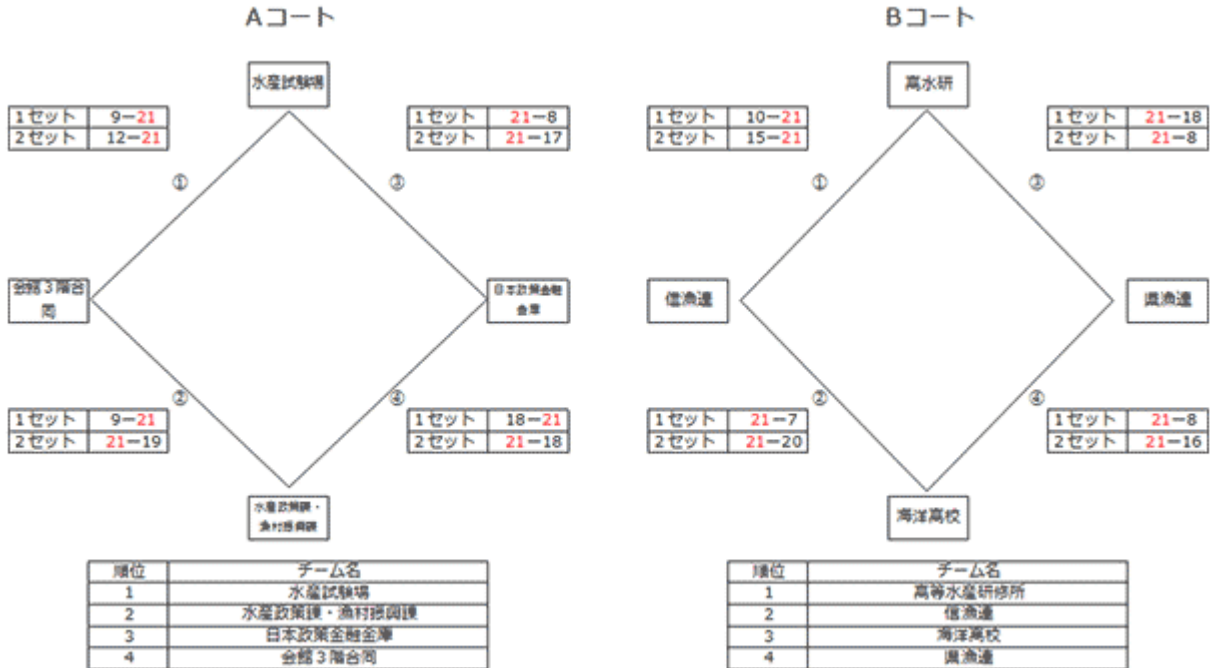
Aコート

水産試験場

| 1セット | 9−21 |
|---|---|
| 2セット | 12−21 |

| 1セット | 21−8 |
|---|---|
| 2セット | 21−17 |

①

③

会館3階合同

日本政策金融金庫

②

④

| 1セット | 9−21 |
|---|---|
| 2セット | 21−19 |

| 1セット | 18−21 |
|---|---|
| 2セット | 21−18 |

水産政策課・漁村振興課

| 順位 | チーム名 |
|---|---|
| 1 | 水産試験場 |
| 2 | 水産政策課・漁村振興課 |
| 3 | 日本政策金融金庫 |
| 4 | 会館3階合同 |

Bコート

高水研

| 1セット | 10−21 |
|---|---|
| 2セット | 15−21 |

| 1セット | 21−18 |
|---|---|
| 2セット | 21−8 |

①

③

信漁連

県漁連

②

④

| 1セット | 21−7 |
|---|---|
| 2セット | 21−20 |

| 1セット | 21−8 |
|---|---|
| 2セット | 21−16 |

海洋高校

| 順位 | チーム名 |
|---|---|
| 1 | 高等水産研修所 |
| 2 | 信漁連 |
| 3 | 海洋高校 |
| 4 | 県漁連 |